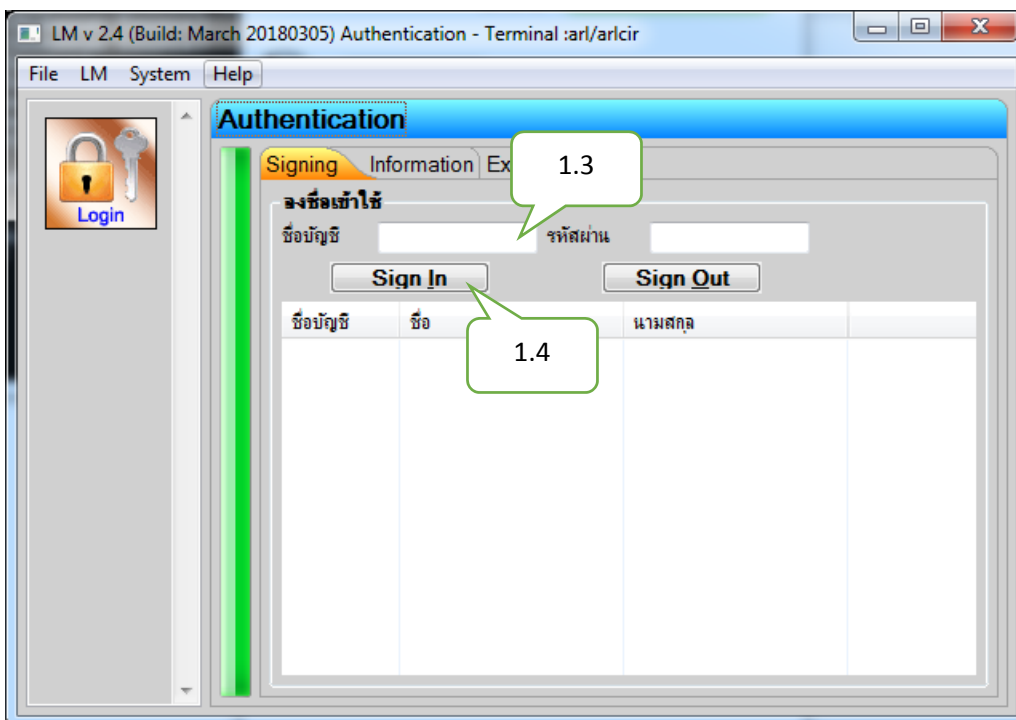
LM v 2.4 (Build: March 20180305) Authentication - Terminal :arl/arlcir

File LM System Help

Login

Authentication

Signing Information Ex

1.3

ลงชื่อเข้าใช้

ชื่อบัญชี รหัสผ่าน

Sign In Sign Out

1.4

| ชื่อบัญชี | ชื่อ | นามสกุล | |
|---|---|---|---|